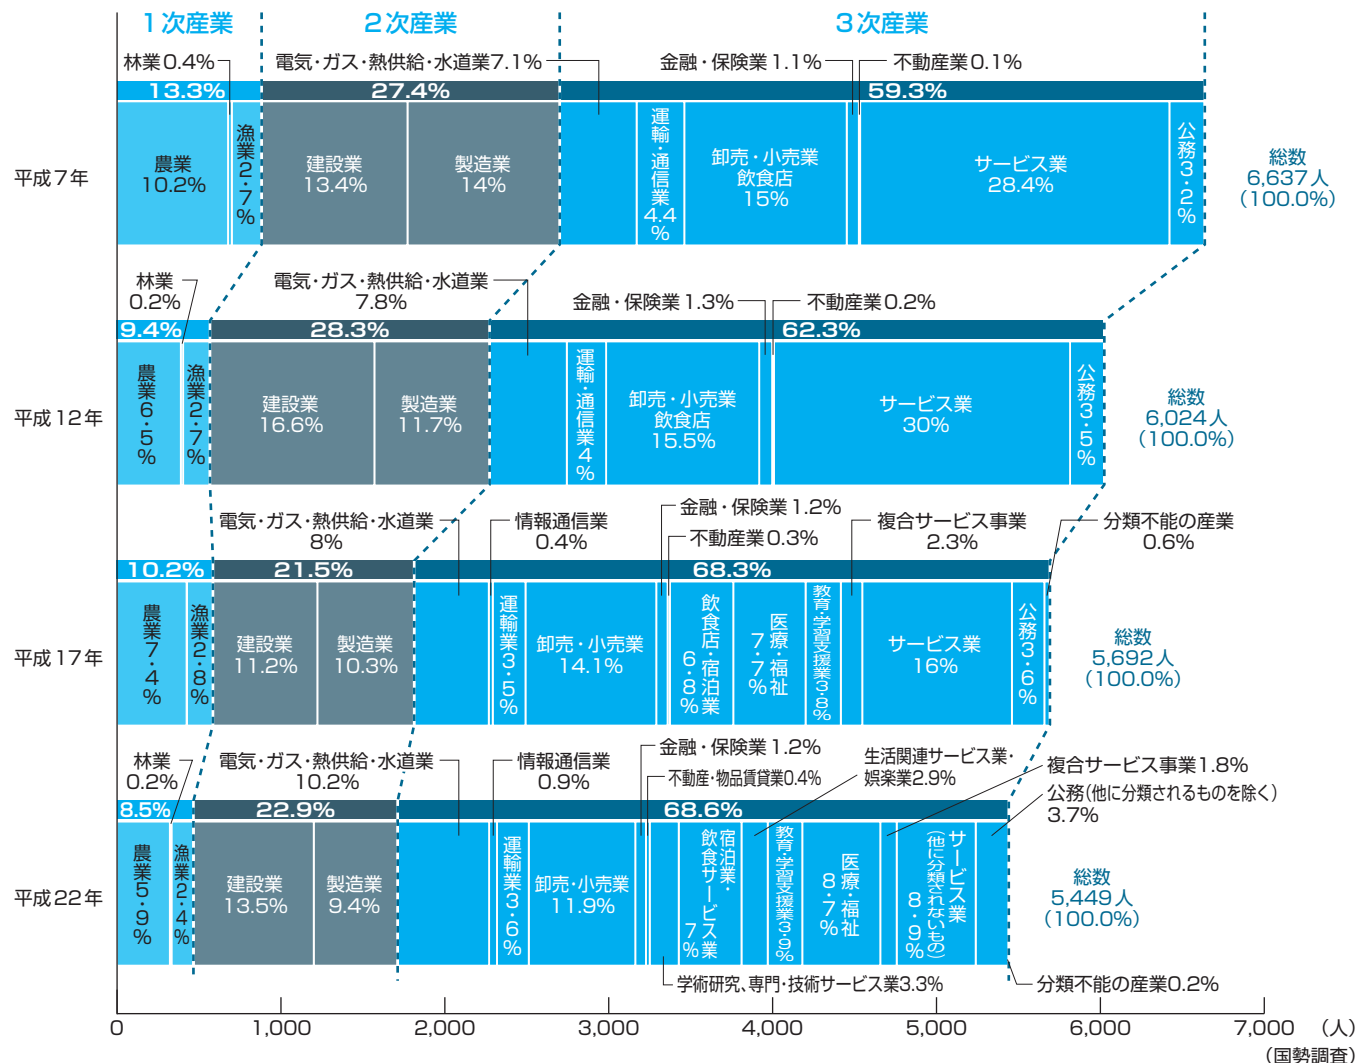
１次産業　２次産業　３次産業

林業0.4%　電気・ガス・熱供給・水道業7.1%　金融・保険業 1.1%　不動産業0.1%

13.3%　27.4%　59.3%

平成７年　農業 10.2%　漁業2.7%　建設業 13.4%　製造業 14%　運輸・通信業 4.4%　卸売・小売業 飲食店 15%　サービス業 28.4%　公務3.2%　総数 6,637人 (100.0%)

林業 0.2%　電気・ガス・熱供給・水道業 7.8%　金融・保険業 1.3%　不動産業0.2%

9.4%　28.3%　62.3%

平成12年　農業6.5%　漁業2.7%　建設業 16.6%　製造業 11.7%　運輸・通信業4%　卸売・小売業 飲食店 15.5%　サービス業 30%　公務3.5%　総数 6,024人 (100.0%)

電気・ガス・熱供給・水道業 8%　情報通信業 0.4%　金融・保険業 1.2%　不動産業0.3%　複合サービス事業 2.3%　分類不能の産業 0.6%

10.2%　21.5%　68.3%

平成17年　農業7.4%　漁業2.8%　建設業 11.2%　製造業 10.3%　運輸業3.5%　卸売・小売業 14.1%　飲食店・宿泊業6.8%　医療・福祉7.7%　教育・学習支援3.8%　サービス業 16%　公務3.6%　総数 5,692人 (100.0%)

林業 0.2%　電気・ガス・熱供給・水道業 10.2%　情報通信業 0.9%　金融・保険業 1.2%　不動産・物品賃貸業0.4%　生活関連サービス業・娯楽業2.9%　複合サービス事業1.8%　公務(他に分類されるものを除く) 3.7%

8.5%　22.9%　68.6%

平成22年　農業5.9%　漁業2.4%　建設業 13.5%　製造業 9.4%　運輸業3.6%　卸売・小売業 11.9%　宿泊業・飲食サービス業7%　教育・学習支援業3.9%　医療・福祉8.7%　サービス業(他に分類されないもの)8.9%　総数 5,449人 (100.0%)

学術研究、専門・技術サービス業3.3%　分類不能の産業0.2%

0　1,000　2,000　3,000　4,000　5,000　6,000　7,000　(人)

(国勢調査)